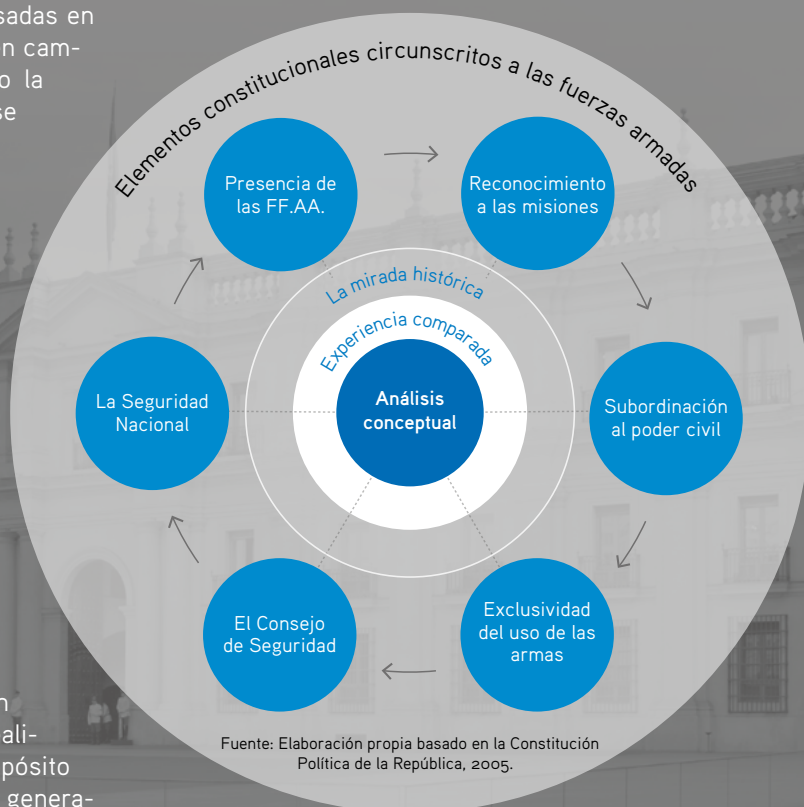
sadas en
n cam-
o la
se

Elementos constitucionales circunscritos a las fuerzas armadas

Presencia de las FF.AA.

Reconocimiento a las misiones

Subordinación al poder civil

Exclusividad del uso de las armas

El Consejo de Seguridad

La Seguridad Nacional

La mirada histórica

Experiencia comparada

Análisis conceptual

Fuente: Elaboración propia basado en la Constitución Política de la República, 2005.

n
ali-
pósito
genera-